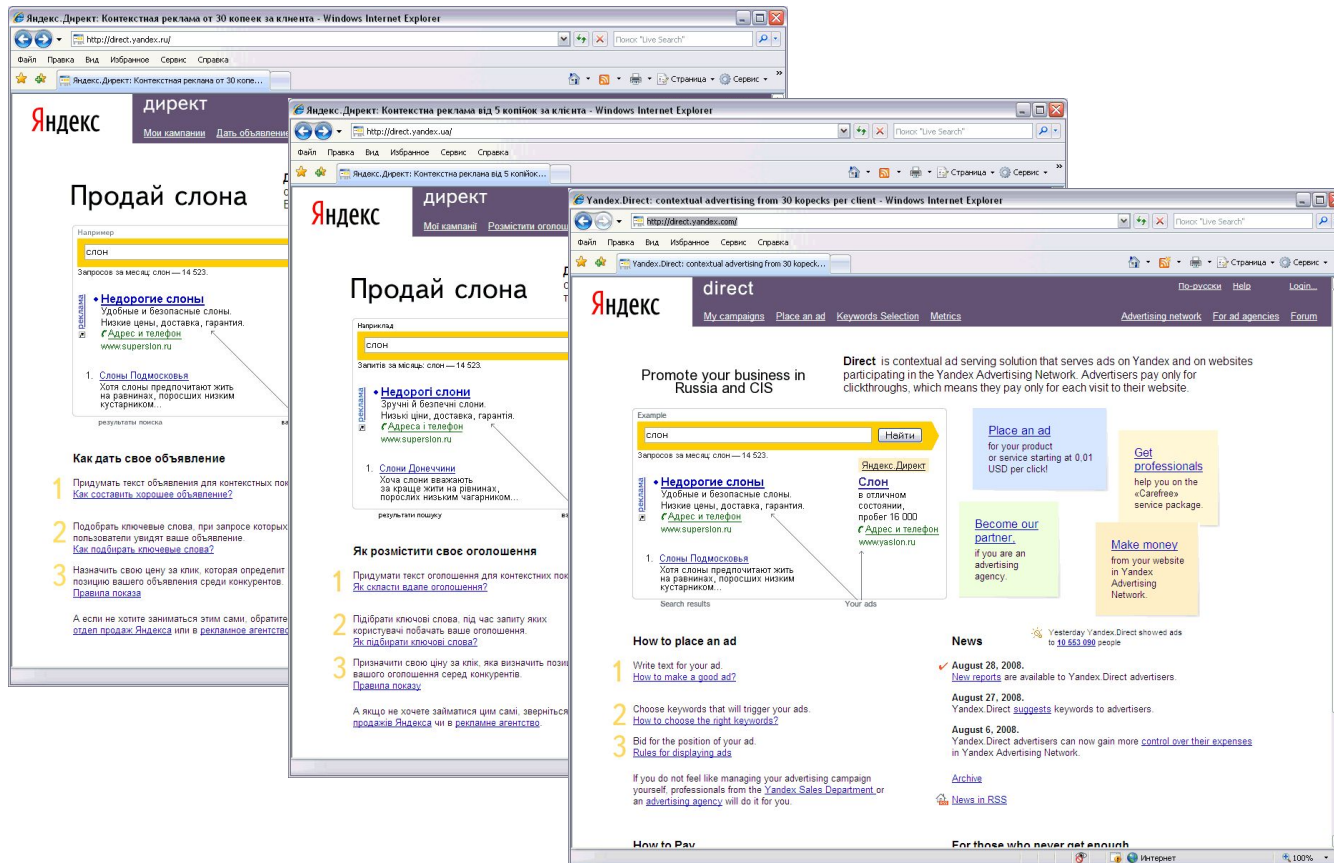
Яндекс.Директ: Контекстная реклама от 30 копеек за клиента - Windows Internet Explorer

http://direct.yandex.ru/

Поиск "Live Search"

Файл Правка Вид Избранное Сервис Справка

Яндекс.Директ: Контекстная реклама от 30 копе...

Страница Сервис

Яндекс

директ

Мои кампании Дать объявление

Продай слона

Например

слон

Запросов за месяц: слон — 14 523.

реклама

Недорогие слоны
Удобные и безопасные слоны.
Низкие цены, доставка, гарантия.
Адрес и телефон
www.superslon.ru

1. Слоны Подмосковья
Хотя слоны предпочитают жить на равнинах, поросших низким кустарником...

результаты поиска

Как дать свое объявление

1 Придумать текст объявления для контекстных пок
Как составить хорошее объявление?

2 Подобрать ключевые слова, при запросе которых пользователи увидят ваше объявление.
Как подбирать ключевые слова?

3 Назначить свою цену за клик, которая определит позицию вашего объявления среди конкурентов.
Правила показа

А если не хотите заниматься этим сами, обратите отдел продаж Яндекса или в рекламное агентство

Яндекс.Директ: Контекстна реклама від 5 копійок за клієнта - Windows Internet Explorer

http://direct.yandex.ua/

Поиск "Live Search"

Файл Правка Вид Избранное Сервис Справка

Яндекс.Директ: Контекстна реклама від 5 копійок...

Страница Сервис

Яндекс

директ

Мої кампанії Розмістити оголо

Продай слона

Наприклад

слон

Запитів за місяць: слон — 14 523.

реклама

Недорогі слони
Зручні й безпечні слони.
Низькі ціни, доставка, гарантія.
Адреса і телефон
www.superslon.ru

1. Слони Донеччини
Хоча слони вважають за краще жити на рівнинах, порослих низьким чагарником...

результати пошуку

Як розмістити своє оголошення

1 Придумати текст оголошення для контекстних пок
Як скласти вдале оголошення?

2 Підібрати ключові слова, під час запиту яких користувачі побачать ваше оголошення.
Як підбирати ключові слова?

3 Призначити свою ціну за клік, яка визначить пози вашого оголошення серед конкурентів.
Правила показу

А якщо не хочете займатися цим самі, зверніться продажів Яндекса чи в рекламне агентство.

Yandex.Direct: contextual advertising from 30 kopecks per client - Windows Internet Explorer

http://direct.yandex.com/

Поиск "Live Search"

Файл Правка Вид Избранное Сервис Справка

Yandex.Direct: contextual advertising from 30 kopeck...

Страница Сервис

Яндекс

direct

По-русски Help Login...

My campaigns Place an ad Keywords Selection Metrics

Advertising network For ad agencies Forum

Promote your business in Russia and CIS

Direct is contextual ad serving solution that serves ads on Yandex and on websites participating in the Yandex Advertising Network. Advertisers pay only for clickthroughs, which means they pay only for each visit to their website.

Example

слон

Найти

Запросов за месяц: слон — 14 523.

Яндекс.Директ

реклама

Недорогие слоны
Удобные и безопасные слоны.
Низкие цены, доставка, гарантия.
Адрес и телефон
www.superslon.ru

Слон
в отличном состоянии, пробег 16 000
Адрес и телефон
www.yaslon.ru

1. Слоны Подмосковья
Хотя слоны предпочитают жить на равнинах, поросших низким кустарником...

Search results

Your ads

Place an ad
for your product or service starting at 0.01 USD per click!

Get professionals
help you on the «Carefree» service package.

Become our partner,
if you are an advertising agency.

Make money
from your website in Yandex Advertising Network.

How to place an ad

1 Write text for your ad.
How to make a good ad?

2 Choose keywords that will trigger your ads.
How to choose the right keywords?

3 Bid for the position of your ad.
Rules for displaying ads

If you do not feel like managing your advertising campaign yourself, professionals from the Yandex Sales Department or an advertising agency will do it for you.

News

Yesterday Yandex.Direct showed ads to 10 553 090 people

August 28, 2008.
New reports are available to Yandex.Direct advertisers.

August 27, 2008.
Yandex.Direct suggests keywords to advertisers.

August 6, 2008.
Yandex.Direct advertisers can now gain more control over their expenses in Yandex Advertising Network.

Archive

News in RSS

How to Pay

For those who never get enough

Интернет

100%